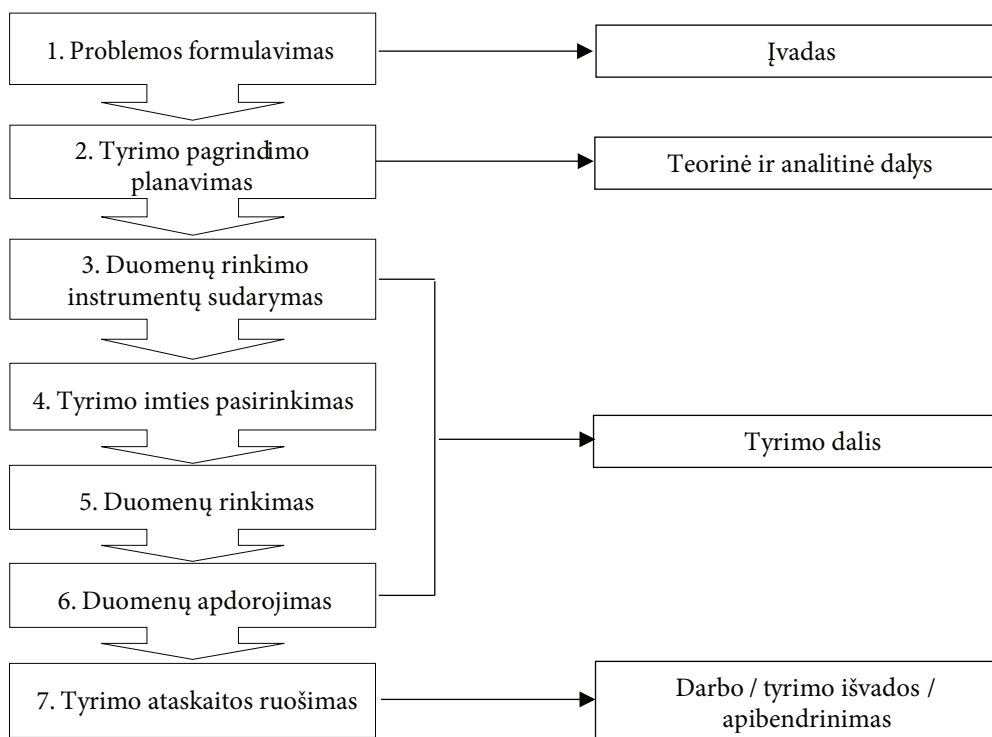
1. Problemos formulavimas

Įvadas

2. Tyrimo pagrindimo planavimas

Teorinė ir analitinė dalys

3. Duomenų rinkimo instrumentų sudarymas

4. Tyrimo imties pasirinkimas

Tyrimo dalis

5. Duomenų rinkimas

6. Duomenų apdorojimas

7. Tyrimo ataskaitos ruošimas

Darbo / tyrimo išvados / apibendrinimas